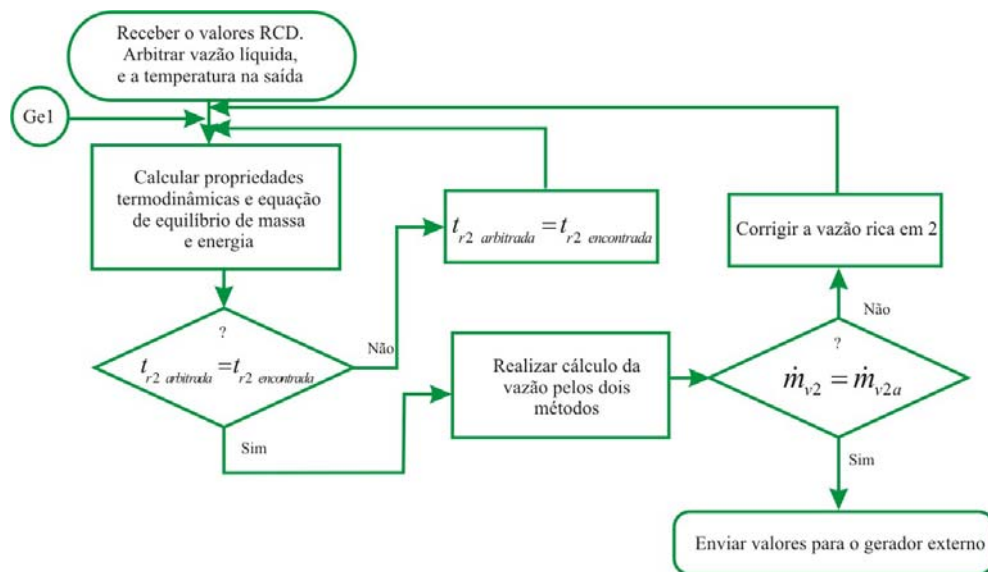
Receber o valores RCD. Arbitrar vazão líquida, e a temperatura na saída

Ge1

Calcular propriedades termodinâmicas e equação de equilíbrio de massa e energia

$t_{r2\ arbitrada} = t_{r2\ encontrada}$

Corrigir a vazão rica em 2

?

$t_{r2\ arbitrada} = t_{r2\ encontrada}$

Não

Realizar cálculo da vazão pelos dois métodos

Não

?

$\dot{m}_{v2} = \dot{m}_{v2a}$

Sim

Sim

Enviar valores para o gerador externo